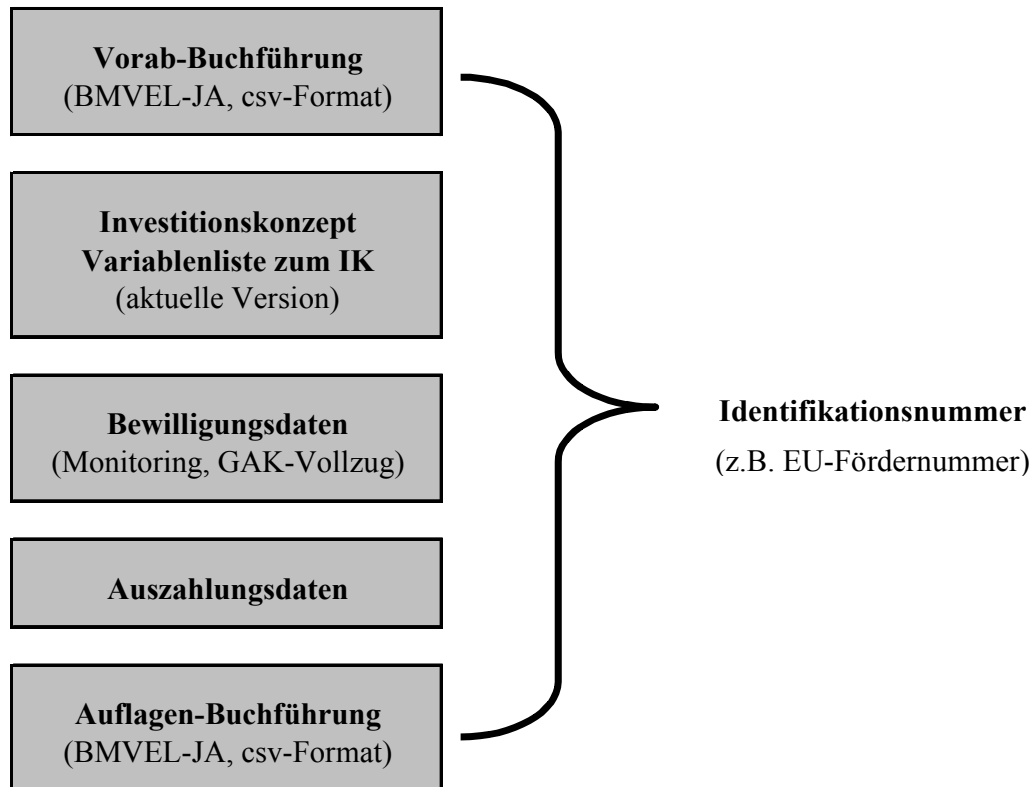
**Vorab-Buchführung**
(BMVEL-JA, csv-Format)

**Investitionskonzept**
**Variablenliste zum IK**
(aktuelle Version)

**Bewilligungsdaten**
(Monitoring, GAK-Vollzug)

**Auszahlungsdaten**

**Auflagen-Buchführung**
(BMVEL-JA, csv-Format)

**Identifikationsnummer**
(z.B. EU-Fördernummer)